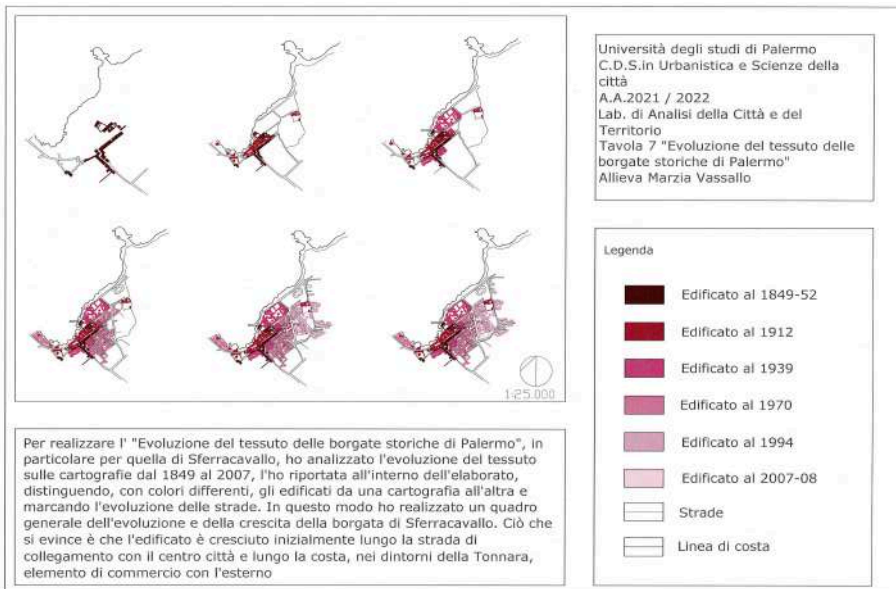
1:25.000

Università degli studi di Palermo
C.D.S.in Urbanistica e Scienze della città
A.A.2021 / 2022
Lab. di Analisi della Città e del Territorio
Tavola 7 "Evoluzione del tessuto delle borgate storiche di Palermo"
Allieva Marzia Vassallo

Legenda

Edificato al 1849-52
Edificato al 1912
Edificato al 1939
Edificato al 1970
Edificato al 1994
Edificato al 2007-08
Strade
Linea di costa

Per realizzare l' "Evoluzione del tessuto delle borgate storiche di Palermo", in particolare per quella di Sferracavallo, ho analizzato l'evoluzione del tessuto sulle cartografie dal 1849 al 2007, l'ho riportata all'interno dell'elaborato, distinguendo, con colori differenti, gli edificati da una cartografia all'altra e marcando l'evoluzione delle strade. In questo modo ho realizzato un quadro generale dell'evoluzione e della crescita della borgata di Sferracavallo. Ciò che si evince è che l'edificato è cresciuto inizialmente lungo la strada di collegamento con il centro città e lungo la costa, nei dintorni della Tonnara, elemento di commercio con l'esterno